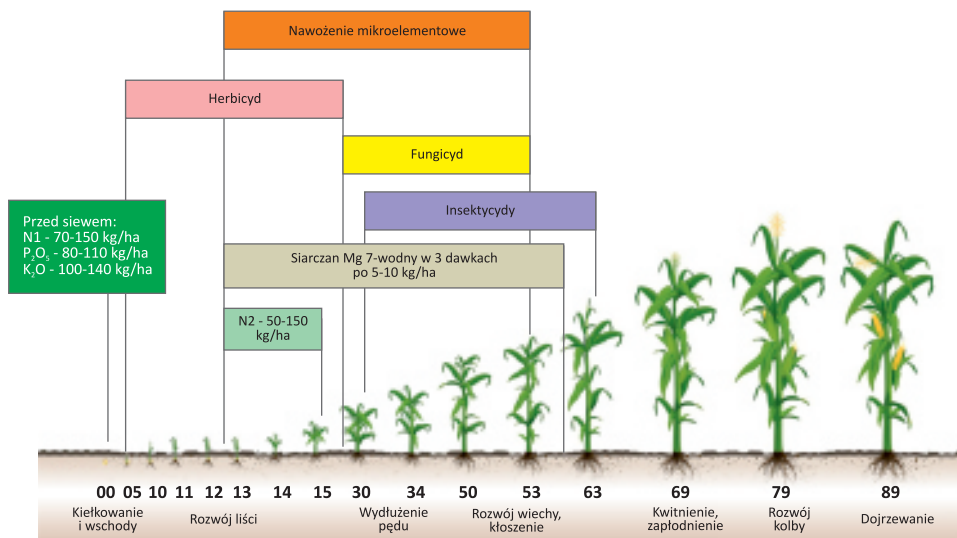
Nawożenie mikroelementowe

Herbicyd

Fungicyd

Insektycydy

Przed siewem:
N1 - 70-150 kg/ha
$P_2O_5$ - 80-110 kg/ha
$K_2O$ - 100-140 kg/ha

Siarczan Mg 7-wodny w 3 dawkach po 5-10 kg/ha

N2 - 50-150 kg/ha

00 05 10 11 12 13 14 15 30 34 50 53 63 69 79 89

Kiełkowanie i wschody

Rozwój liści

Wydłużenie pędu

Rozwój wiechy, kłoszenie

Kwitnienie, zapłodnienie

Rozwój kolby

Dojrzewanie